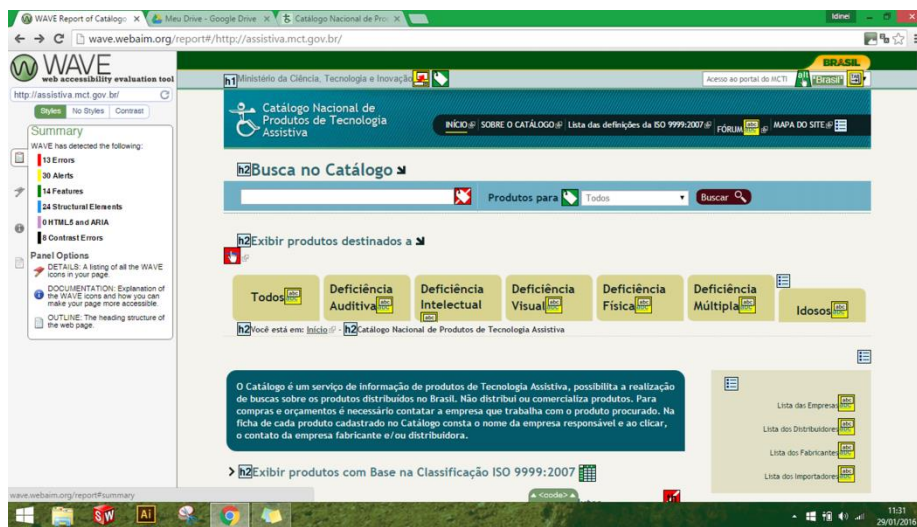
WAVE Report of Catálogo ×
Meu Drive - Google Drive ×
Catálogo Nacional de Pro ×
Idinei
wave.webaim.org/report#/http://assistiva.mct.gov.br/
WAVE
web accessibility evaluation tool
http://assistiva.mct.gov.br/
Styles No Styles Contrast
Summary
WAVE has detected the following:
13 Errors
30 Alerts
14 Features
24 Structural Elements
0 HTML5 and ARIA
8 Contrast Errors
Panel Options
DETAILS: A listing of all the WAVE icons in your page.
DOCUMENTATION: Explanation of the WAVE icons and how you can make your page more accessible.
OUTLINE: The heading structure of the web page.
BRASIL
h1 Ministério da Ciência, Tecnologia e Inovação
Acesso ao portal do MCTI
Brasil
Catálogo Nacional de Produtos de Tecnologia Assistiva
INÍCIO SOBRE O CATÁLOGO Lista das definições da ISO 9999:2007 FÓRUM MAPA DO SITE
h2 Busca no Catálogo
Produtos para Todos Buscar
h2 Exibir produtos destinados a
Todos
Deficiência Auditiva
Deficiência Intelectual
Deficiência Visual
Deficiência Física
Deficiência Múltipla
Idosos
h2 Você está em: Início - h2 Catálogo Nacional de Produtos de Tecnologia Assistiva
O Catálogo é um serviço de informação de produtos de Tecnologia Assistiva, possibilita a realização de buscas sobre os produtos distribuídos no Brasil. Não distribui ou comercializa produtos. Para compras e orçamentos é necessário contatar a empresa que trabalha com o produto procurado. Na ficha de cada produto cadastrado no Catálogo consta o nome da empresa responsável e ao clicar, o contato da empresa fabricante e/ou distribuidora.
Lista das Empresas
Lista dos Distribuidores
Lista dos Fabricantes
Lista dos Importadores
h2 Exibir produtos com Base na Classificação ISO 9999:2007
<code>
wave.webaim.org/report#summary
11:31
29/01/2016